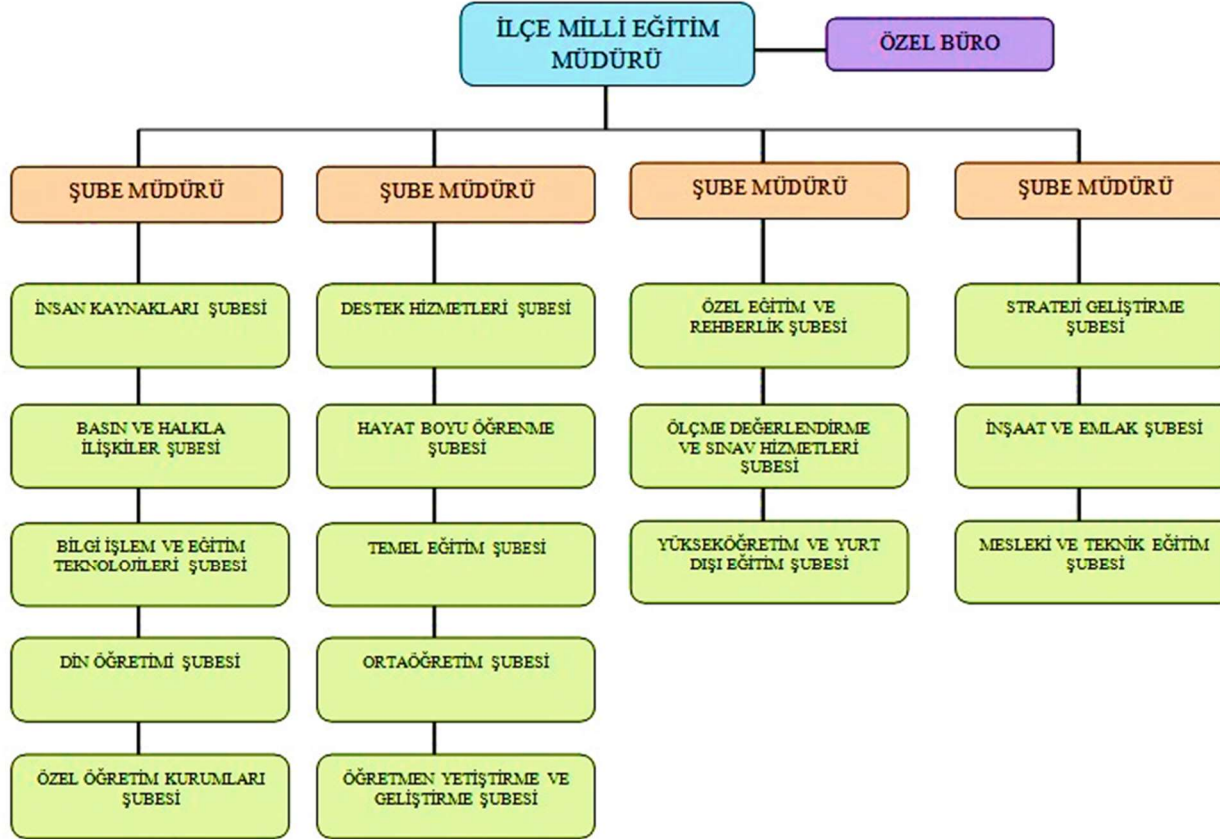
İLÇE MİLLİ EĞİTİM MÜDÜRÜ

ÖZEL BÜRO

ŞUBE MÜDÜRÜ

İNSAN KAYNAKLARI ŞUBESİ

BASIN VE HALKLA İLİŞKİLER ŞUBESİ

BİLGİ İŞLEM VE EĞİTİM TEKNOLOJİLERİ ŞUBESİ

DİN ÖĞRETİMİ ŞUBESİ

ÖZEL ÖĞRETİM KURUMLARI ŞUBESİ

ŞUBE MÜDÜRÜ

DESTEK HİZMETLERİ ŞUBESİ

HAYAT BOYU ÖĞRENME ŞUBESİ

TEMEL EĞİTİM ŞUBESİ

ORTAÖĞRETİM ŞUBESİ

ÖĞRETMEN YETİŞTİRME VE GELİŞTİRME ŞUBESİ

ŞUBE MÜDÜRÜ

ÖZEL EĞİTİM VE REHBERLİK ŞUBESİ

ÖLÇME DEĞERLENDİRME VE SINAV HİZMETLERİ ŞUBESİ

YÜKSEKÖĞRETİM VE YURT DIŞI EĞİTİM ŞUBESİ

ŞUBE MÜDÜRÜ

STRATEJİ GELİŞTİRME ŞUBESİ

İNŞAAT VE EMLAK ŞUBESİ

MESLEKİ VE TEKNİK EĞİTİM ŞUBESİ